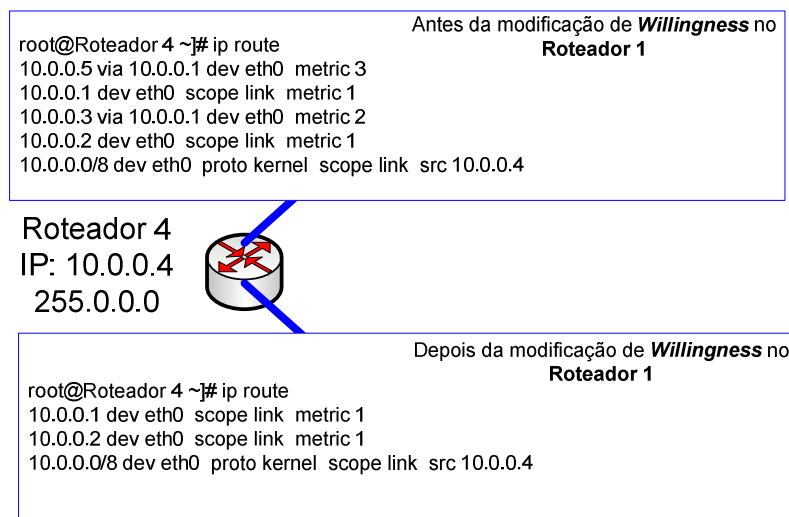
Antes da modificação de ***Willingness*** no **Roteador 1**

root@Roteador 4 ~]# ip route
10.0.0.5 via 10.0.0.1 dev eth0 metric 3
10.0.0.1 dev eth0 scope link metric 1
10.0.0.3 via 10.0.0.1 dev eth0 metric 2
10.0.0.2 dev eth0 scope link metric 1
10.0.0.0/8 dev eth0 proto kernel scope link src 10.0.0.4

Roteador 4
IP: 10.0.0.4
255.0.0.0

Depois da modificação de ***Willingness*** no **Roteador 1**

root@Roteador 4 ~]# ip route
10.0.0.1 dev eth0 scope link metric 1
10.0.0.2 dev eth0 scope link metric 1
10.0.0.0/8 dev eth0 proto kernel scope link src 10.0.0.4